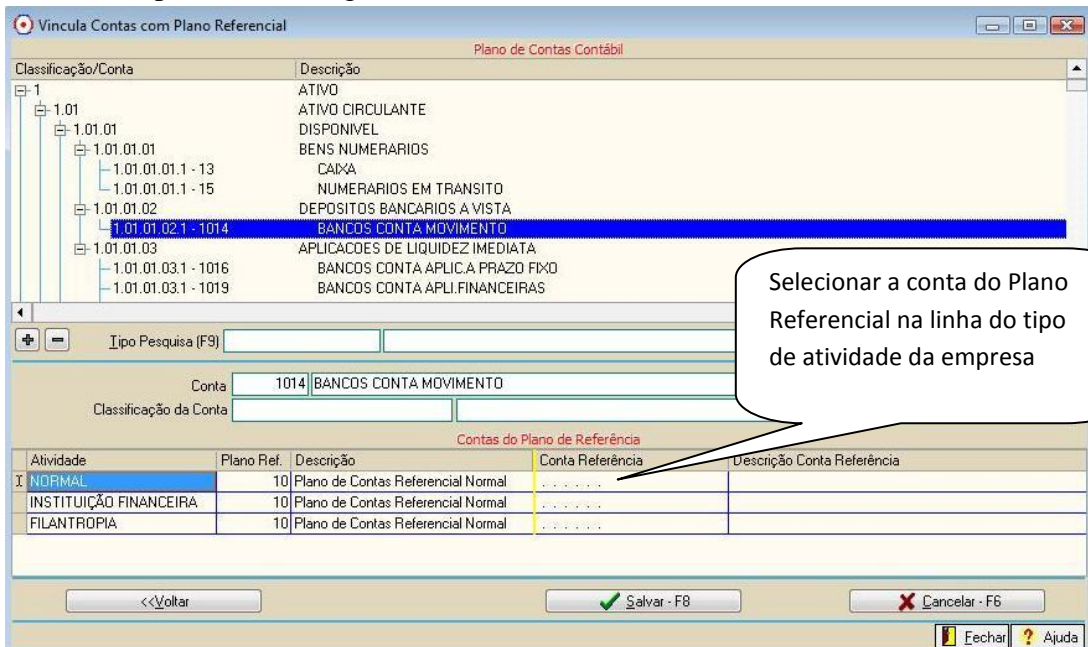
Vincula Contas com Plano Referencial

Plano de Contas Contábil

| Classificação/Conta | Descrição |
|---|---|
| 1 | ATIVO |
| 1.01 | ATIVO CIRCULANTE |
| 1.01.01 | DISPONIVEL |
| 1.01.01.01 | BENS NUMERARIOS |
| 1.01.01.01.1 - 13 | CAIXA |
| 1.01.01.01.1 - 15 | NUMERARIOS EM TRANSITO |
| 1.01.01.02 | DEPOSITOS BANCARIOS A VISTA |
| 1.01.01.02.1 - 1014 | BANCOS CONTA MOVIMENTO |
| 1.01.01.03 | APLICACOES DE LIQUIDEZ IMEDIATA |
| 1.01.01.03.1 - 1016 | BANCOS CONTA APLIC.A PRAZO FIXO |
| 1.01.01.03.1 - 1019 | BANCOS CONTA APLI.FINANCEIRAS |

Tipo Pesquisa (F9)

Conta 1014 BANCOS CONTA MOVIMENTO
Classificação da Conta

Selecionar a conta do Plano Referencial na linha do tipo de atividade da empresa

Contas do Plano de Referência

| Atividade | Plano Ref. | Descrição | Conta Referência | Descrição Conta Referência |
|---|---|---|---|---|
| NORMAL | 10 | Plano de Contas Referencial Normal | . . . . . . | |
| INSTITUIÇÃO FINANCEIRA | 10 | Plano de Contas Referencial Normal | . . . . . . | |
| FILANTROPIA | 10 | Plano de Contas Referencial Normal | . . . . . . | |

<<Voltar
Salvar - F8
Cancelar - F6
Fechar
Ajuda